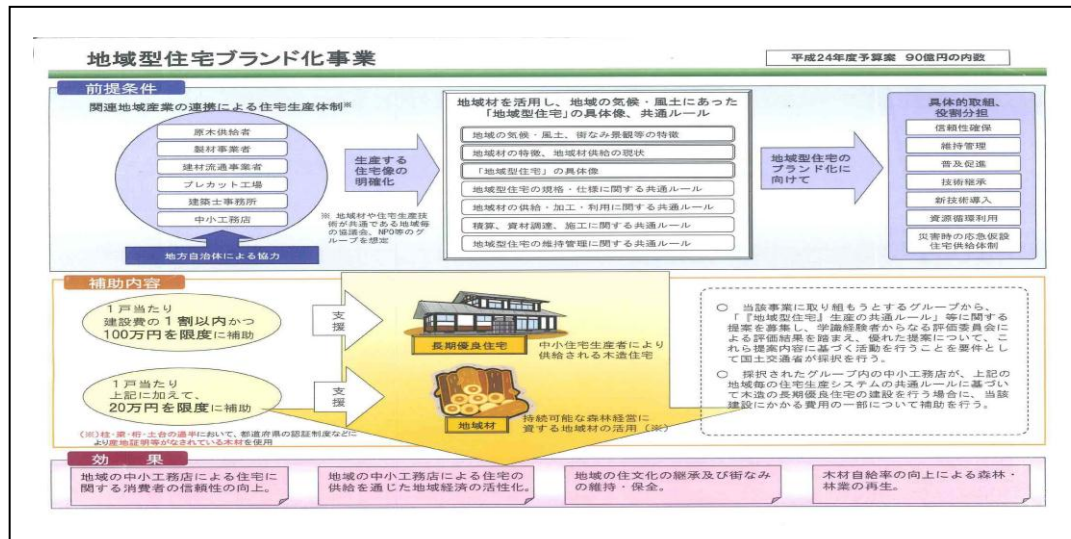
地域型住宅ブランド化事業

平成24年度予算案 90億円の内数

前提条件

関連地域産業の連携による住宅生産体制※

原木供給者

製材事業者

建材流通事業者

プレカット工場

建築士事務所

中小工務店

地方自治体による協力

生産する住宅像の明確化

※ 地域材や住宅生産技術が共通である地域毎の協議会、NPO等のグループを想定

地域材を活用し、地域の気候・風土にあった「地域型住宅」の具体像、共通ルール

地域の気候・風土、街なみ景観等の特徴

地域材の特徴、地域材供給の現状

「地域型住宅」の具体像

地域型住宅の規格・仕様に関する共通ルール

地域材の供給・加工・利用に関する共通ルール

積算、資材調達、施工に関する共通ルール

地域型住宅の維持管理に関する共通ルール

地域型住宅のブランド化に向けて

具体的取組、役割分担

信頼性確保

維持管理

普及促進

技術継承

新技術導入

資源循環利用

災害時の応急仮設住宅供給体制

補助内容

1戸当たり建設費の1割以内かつ100万円を限度に補助

支援

長期優良住宅

中小住宅生産者により供給される木造住宅

1戸当たり上記に加えて、20万円を限度に補助

支援

地域材

持続可能な森林経営に資する地域材の活用（※）

（※）柱・梁・桁・土台の過半において、都道府県の認証制度などにより産地証明等がなされている木材を使用

○ 当該事業に取り組もうとするグループから、「『地域型住宅』生産の共通ルール」等に関する提案を募集し、学識経験者からなる評価委員会による評価結果を踏まえ、優れた提案について、これら提案内容に基づく活動を行うことを要件として国土交通省が採択を行う。

○ 採択されたグループ内の中小工務店が、上記の地域毎の住宅生産システムの共通ルールに基づいて木造の長期優良住宅の建設を行う場合に、当該建設にかかる費用の一部について補助を行う。

効果

地域の中小工務店による住宅に関する消費者の信頼性の向上。

地域の中小工務店による住宅の供給を通じた地域経済の活性化。

地域の住文化の継承及び街なみの維持・保全。

木材自給率の向上による森林・林業の再生。